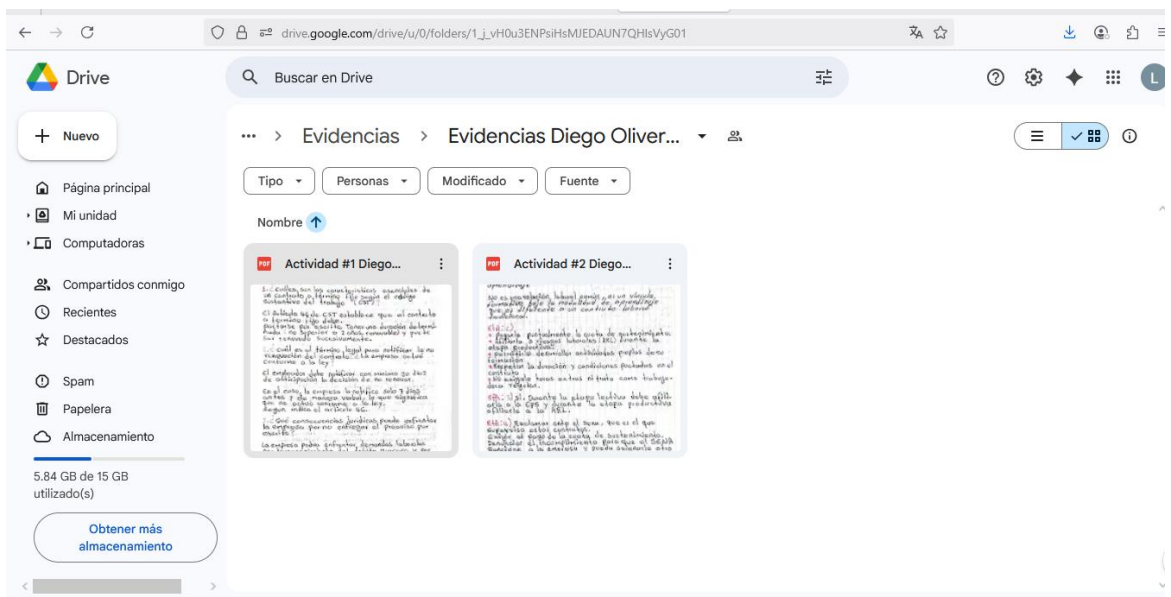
drive.google.com/drive/u/0/folders/1_j_vH0u3ENPsiHsMJEDAUN7QHlsVyG01

Drive

Buscar en Drive

Nuevo

Página principal

Mi unidad

Computadoras

Compartidos conmigo

Recientes

Destacados

Spam

Papelera

Almacenamiento

5.84 GB de 15 GB utilizado(s)

Obtener más almacenamiento

... > Evidencias > Evidencias Diego Oliver...

Tipo

Personas

Modificado

Fuente

Nombre

Actividad #1 Diego...

Actividad #2 Diego...

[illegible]